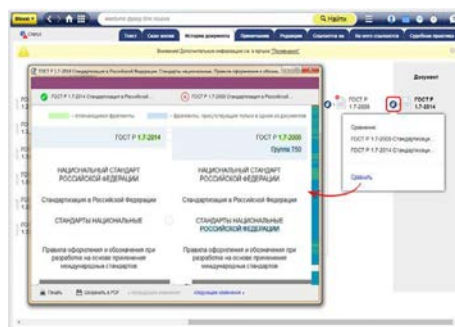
Меню | Найти

Текст | Связи | История документа | Примечания | Редакции | Сравнить | Судебная практика

Внимание! Дополнительная информация в ярлыке "Примечания"

ГОСТ Р 1.7-2014 Стандартизация в Российской Федерации. Стандарты национальные. Правила оформления и обозн...

ГОСТ Р 1.7-2014 Стандартизация в Российской...

ГОСТ Р 1.7-2008 Стандартизация в Российской...

— изменившиеся фрагменты

— фрагменты, присутствующие только в одном из документов

ГОСТ Р 1.7-2014

ГОСТ Р 1.7-2008
Группа Т50

НАЦИОНАЛЬНЫЙ СТАНДАРТ РОССИЙСКОЙ ФЕДЕРАЦИИ

НАЦИОНАЛЬНЫЙ СТАНДАРТ РОССИЙСКОЙ ФЕДЕРАЦИИ

Стандартизация в Российской Федерации

Стандартизация в Российской Федерации

СТАНДАРТЫ НАЦИОНАЛЬНЫЕ

СТАНДАРТЫ НАЦИОНАЛЬНЫЕ РОССИЙСКОЙ ФЕДЕРАЦИИ

Правила оформления и обозначения при разработке на основе применения международных стандартов

Правила оформления и обозначения при разработке на основе применения международных стандартов

Печать | Сохранить в PDF | Следующее изменение

Документ

ГОСТ Р 1.7-2008

ГОСТ Р 1.7-2014

Сравнение:

ГОСТ Р 1.7-2008 Стандартизация...

ГОСТ Р 1.7-2014 Стандартизация...

Сравнить